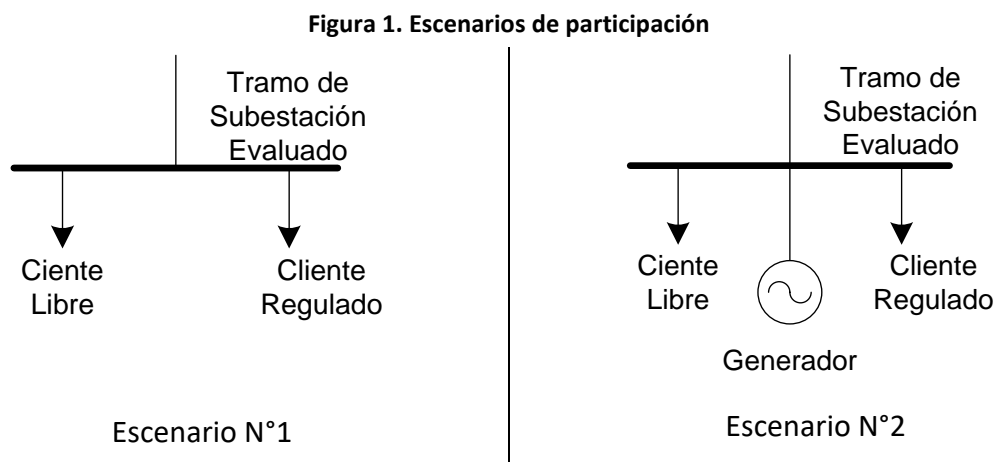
**Figura 1. Escenarios de participación**

Tramo de Subestación Evaluado

Ciente Libre

Cliente Regulado

Escenario N°1

Tramo de Subestación Evaluado

Ciente Libre

Cliente Regulado

Generador

Escenario N°2